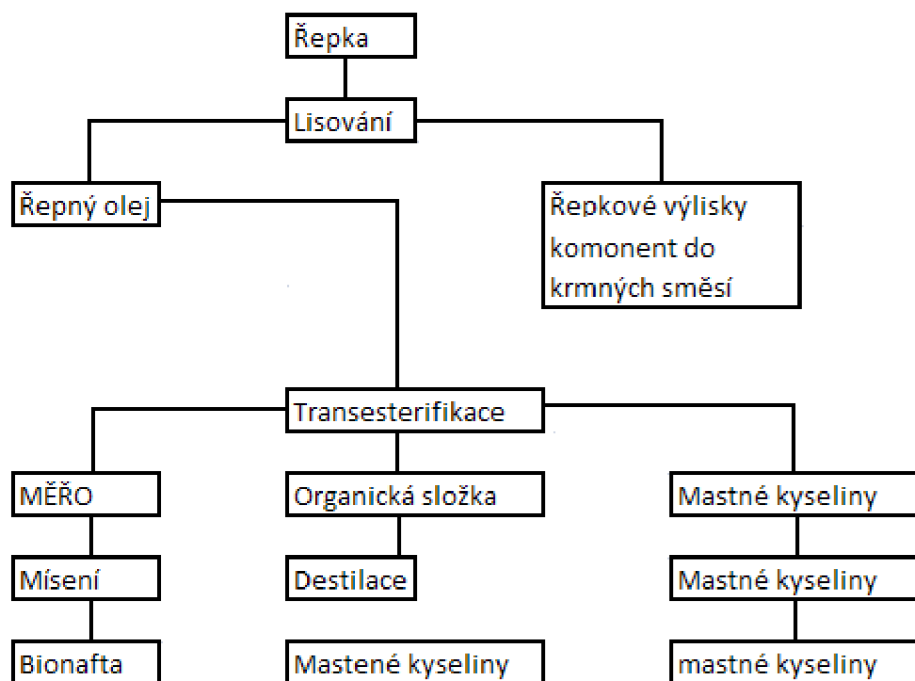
Řepka

Lisování

Řepný olej

Řepkové výlisky komonent do krmných směsí

Transesterifikace

MĚŘO

Mísení

Bionafta

Organická složka

Destilace

Mastené kyseliny

Mastné kyseliny

Mastné kyseliny

mastné kyseliny